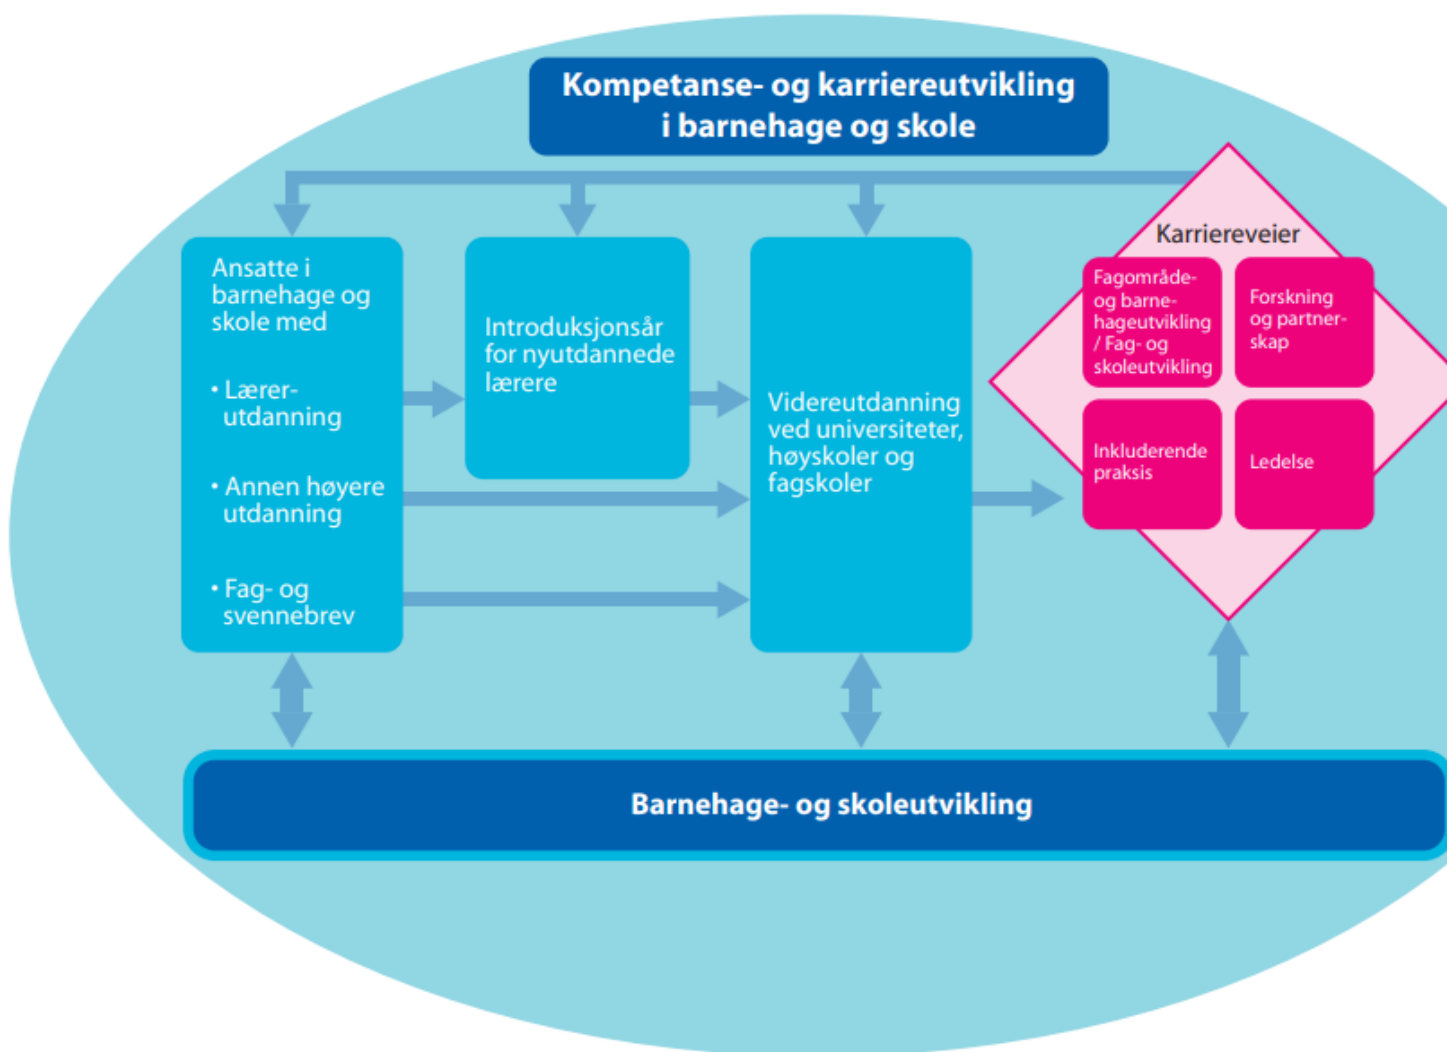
Kompetanse- og karriereutvikling i barnehage og skole

Ansatte i barnehage og skole med

• Lærerutdanning

• Annen høyere utdanning

• Fag- og svennebrev

Introduksjonsår for nyutdannede lærere

Videreutdanning ved universiteter, høyskoler og fagskoler

Karriereveier

Fagområde- og barnehageutvikling / Fag- og skoleutvikling

Forskning og partnerskap

Inkluderende praksis

Ledelse

Barnehage- og skoleutvikling